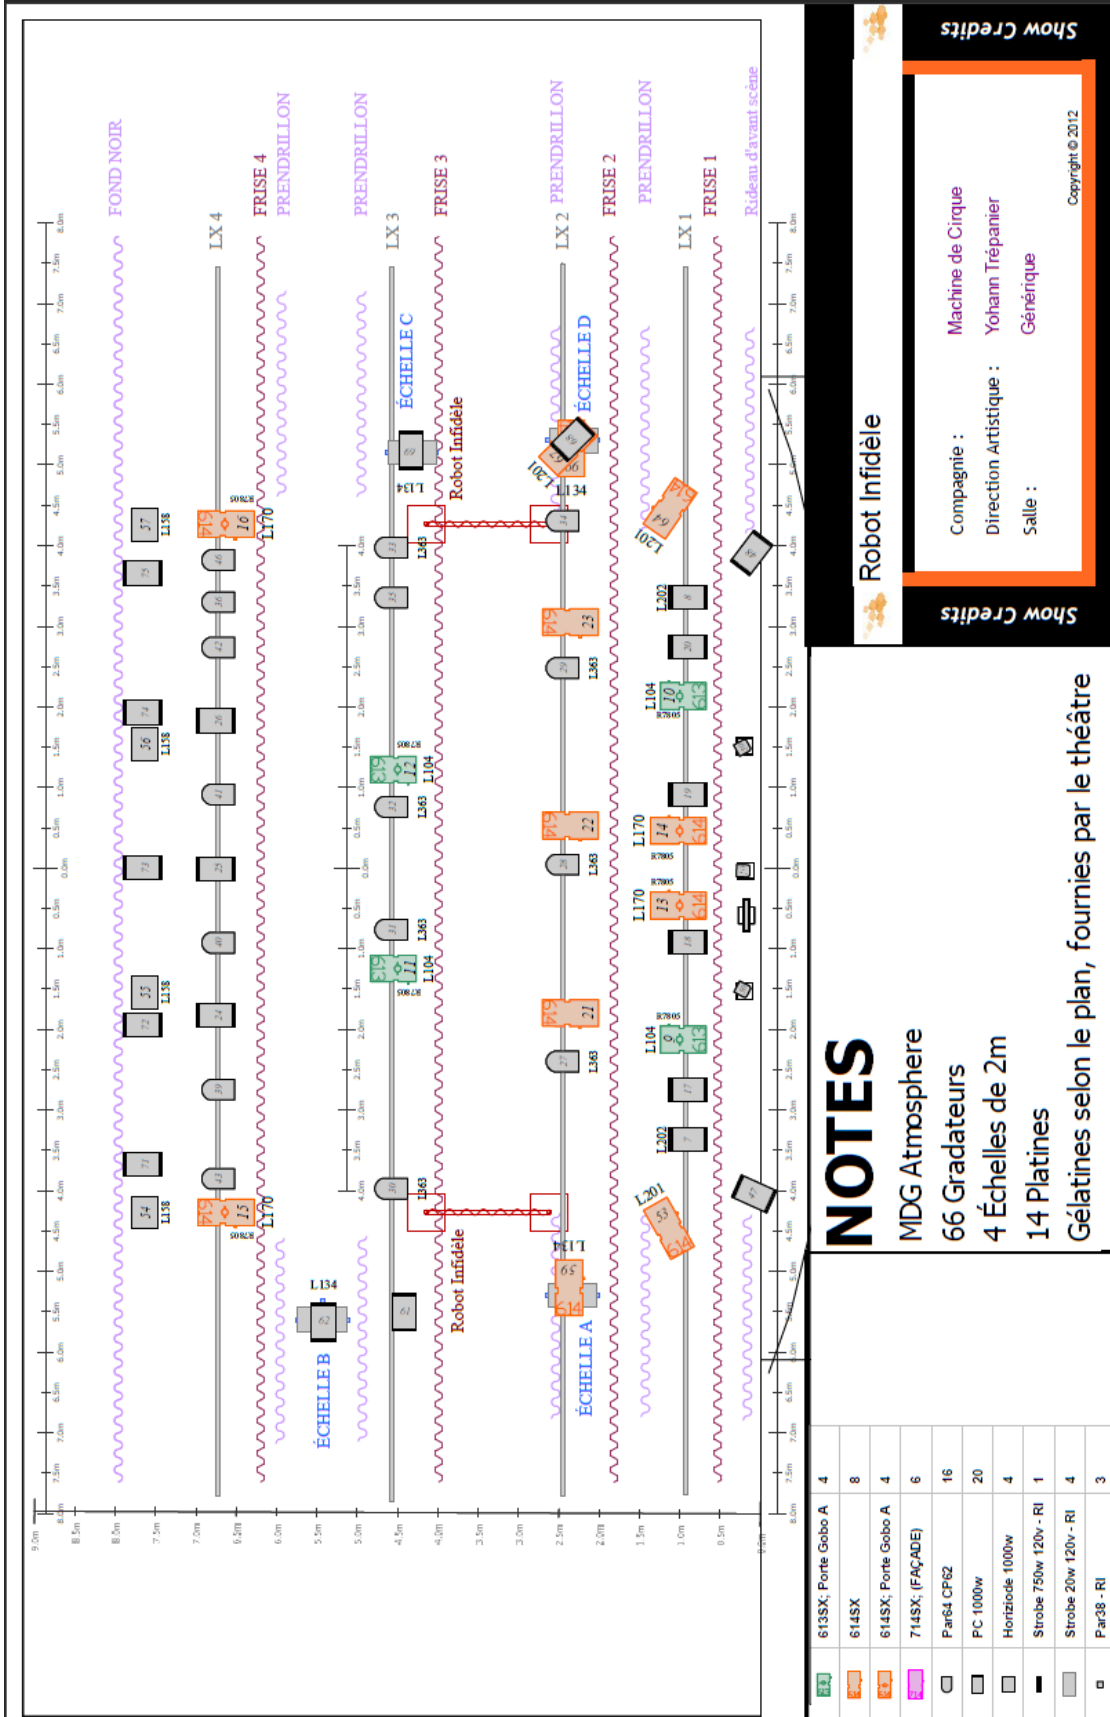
Show Credits

Robot Infidèle

Compagnie : Machine de Cirque
Direction Artistique : Yohann Trépanier
Salle : Générique

Copyright © 2012

Show Credits

NOTES
MDG Atmosphere
66 Gradateurs
4 Échelles de 2m
14 Platines
Gélatines selon le plan, fournies par le théâtre

| | | |
|---|---|---|
| | 613SX; Porte Gobo A | 4 |
| | 614SX | 8 |
| | 614SX; Porte Gobo A | 4 |
| | 714SX; (FAÇADE) | 6 |
| | Par64 CP62 | 16 |
| | PC 1000w | 20 |
| | Horiziode 1000w | 4 |
| | Strobe 750w 120v - RI | 1 |
| | Strobe 20w 120v - RI | 4 |
| | Par38 - RI | 3 |

FOND NOIR
FRISE 4
PRENDRILLON
PRENDRILLON
FRISE 3
PRENDRILLON
FRISE 2
PRENDRILLON
FRISE 1
Rideau d'avant scène

LX 4
LX 3
LX 2
LX 1

ÉCHELLE C
ÉCHELLE D
ÉCHELLE B
ÉCHELLE A

Robot Infidèle
Robot Infidèle

L158
L158
L158
L158
L170
L170
L170
L170
L134
L134
L134
L134
L363
L363
L363
L363
L363
L363
L363
L363
L104
L104
L104
L104
L201
L201
L201
L202
L202
R7805
R7805
R7805
R7805
R7805
R7805
R7805
R7805

8.0m 7.5m 7.0m 6.5m 6.0m 5.5m 5.0m 4.5m 4.0m 3.5m 3.0m 2.5m 2.0m 1.5m 1.0m 0.5m 0.0m 0.5m 1.0m 1.5m 2.0m 2.5m 3.0m 3.5m 4.0m 4.5m 5.0m 5.5m 6.0m 6.5m 7.0m 7.5m 8.0m

9.0m 8.5m 8.0m 7.5m 7.0m 6.5m 6.0m 5.5m 5.0m 4.5m 4.0m 3.5m 3.0m 2.5m 2.0m 1.5m 1.0m 0.5m 0.0m